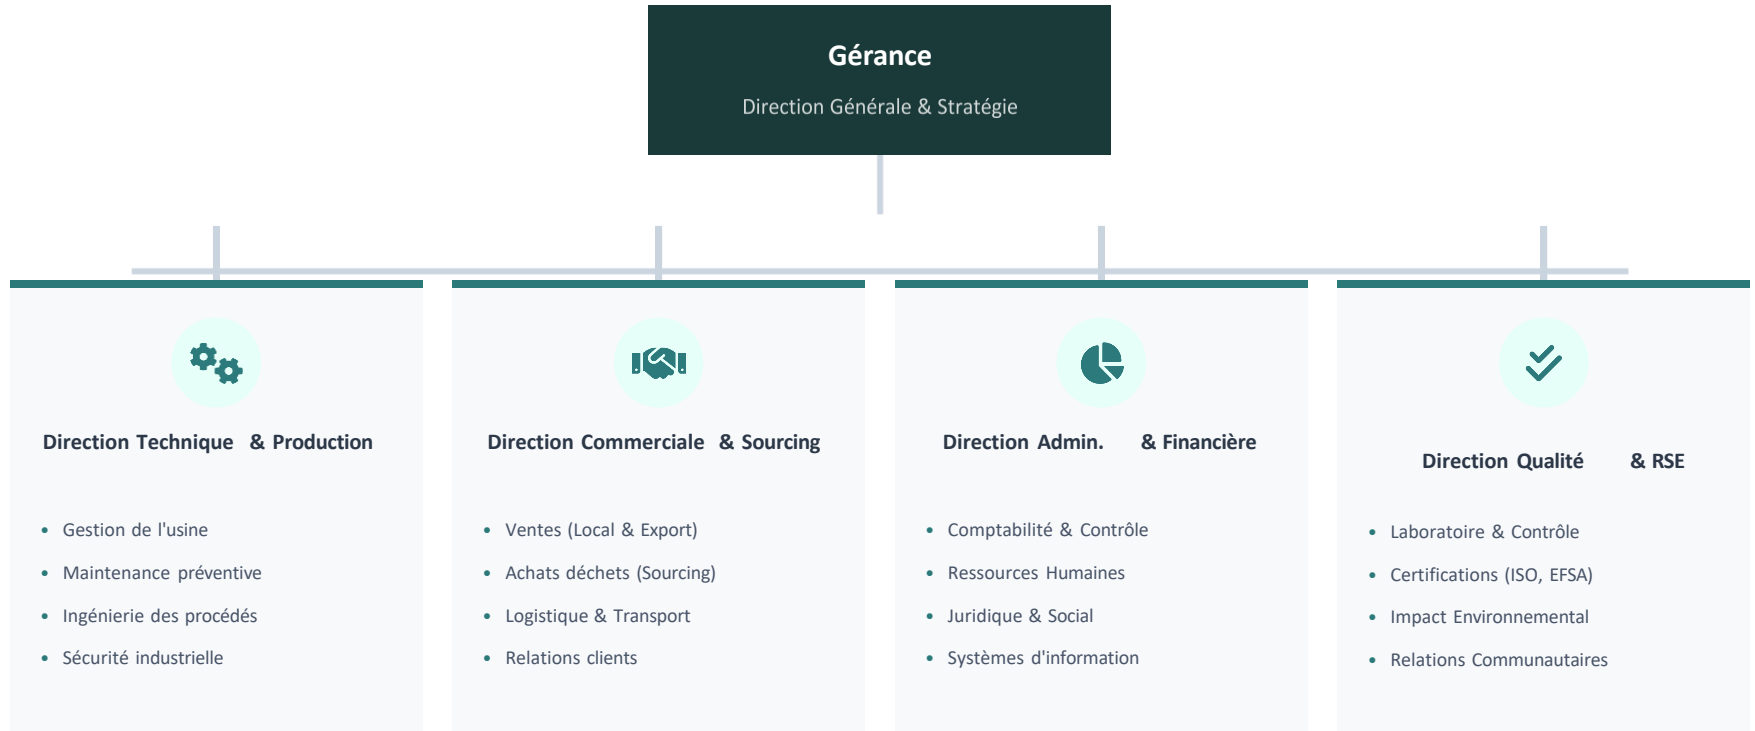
Gérance

Direction Générale & Stratégie

Direction Technique & Production

- Gestion de l'usine
- Maintenance préventive
- Ingénierie des procédés
- Sécurité industrielle

Direction Commerciale & Sourcing

- Ventes (Local & Export)
- Achats déchets (Sourcing)
- Logistique & Transport
- Relations clients

Direction Admin. & Financière

- Comptabilité & Contrôle
- Ressources Humaines
- Juridique & Social
- Systèmes d'information

Direction Qualité & RSE

- Laboratoire & Contrôle
- Certifications (ISO, EFSA)
- Impact Environnemental
- Relations Communautaires